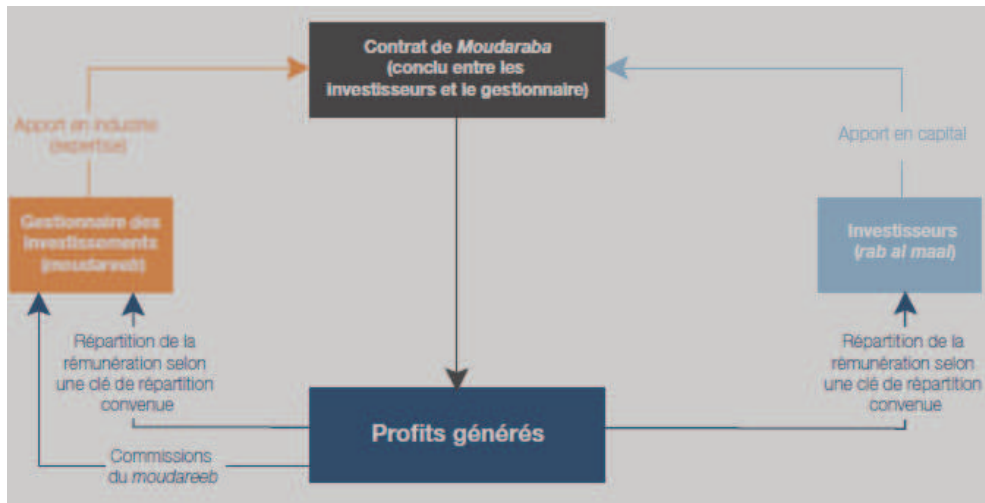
Contrat de *Moudaraba* (conclu entre les investisseurs et le gestionnaire)

Apport en industrie (expertise)

Apport en capital

Gestionnaire des investissements (moudareeb)

Investisseurs (*rab al maal*)

Répartition de la rémunération selon une clé de répartition convenue

Répartition de la rémunération selon une clé de répartition convenue

Profits générés

Commissions du *moudareeb*